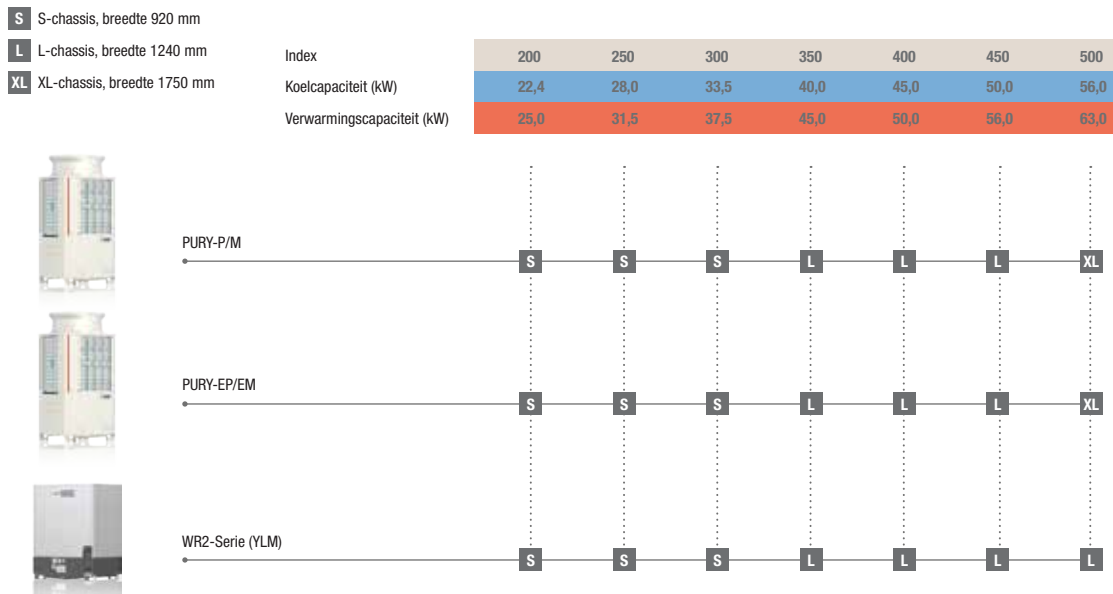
S S-chassis, breedte 920 mm
L L-chassis, breedte 1240 mm
XL XL-chassis, breedte 1750 mm

| Index | 200 | 250 | 300 | 350 | 400 | 450 | 500 |
|---|---|---|---|---|---|---|---|
| Koelcapaciteit (kW) | 22,4 | 28,0 | 33,5 | 40,0 | 45,0 | 50,0 | 56,0 |
| Verwarmingscapaciteit (kW) | 25,0 | 31,5 | 37,5 | 45,0 | 50,0 | 56,0 | 63,0 |

PURY-P/M
S S S L L L XL

PURY-EP/EM
S S S L L L XL

WR2-Serie (YLM)
S S S L L L L